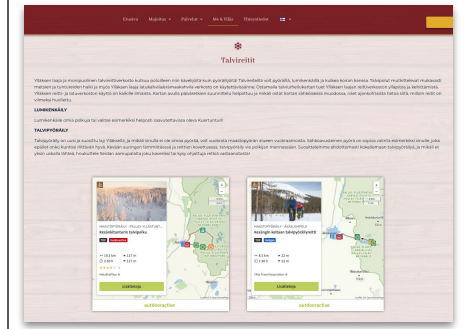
Etusivu Majoitus Palvelut Me & Ylläs Yhteystiedot

Talvireitit

Ylläksen laaja ja monipuolinen talvireitistöverkosto kutsuu polkujen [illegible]

LUMIKENKÄILY

Lumikenkäile omia polkuja tai valitse esimerkiksi helposti saavutettava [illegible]

TALVIPYÖRÄILY

Talvipyöräily on uusi ja suosittu laji Ylläksellä, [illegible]

Kesämäentuvan talvipolku

Keskinpiirin kotasun talvipyöräreitti

outdooractive

outdooractive